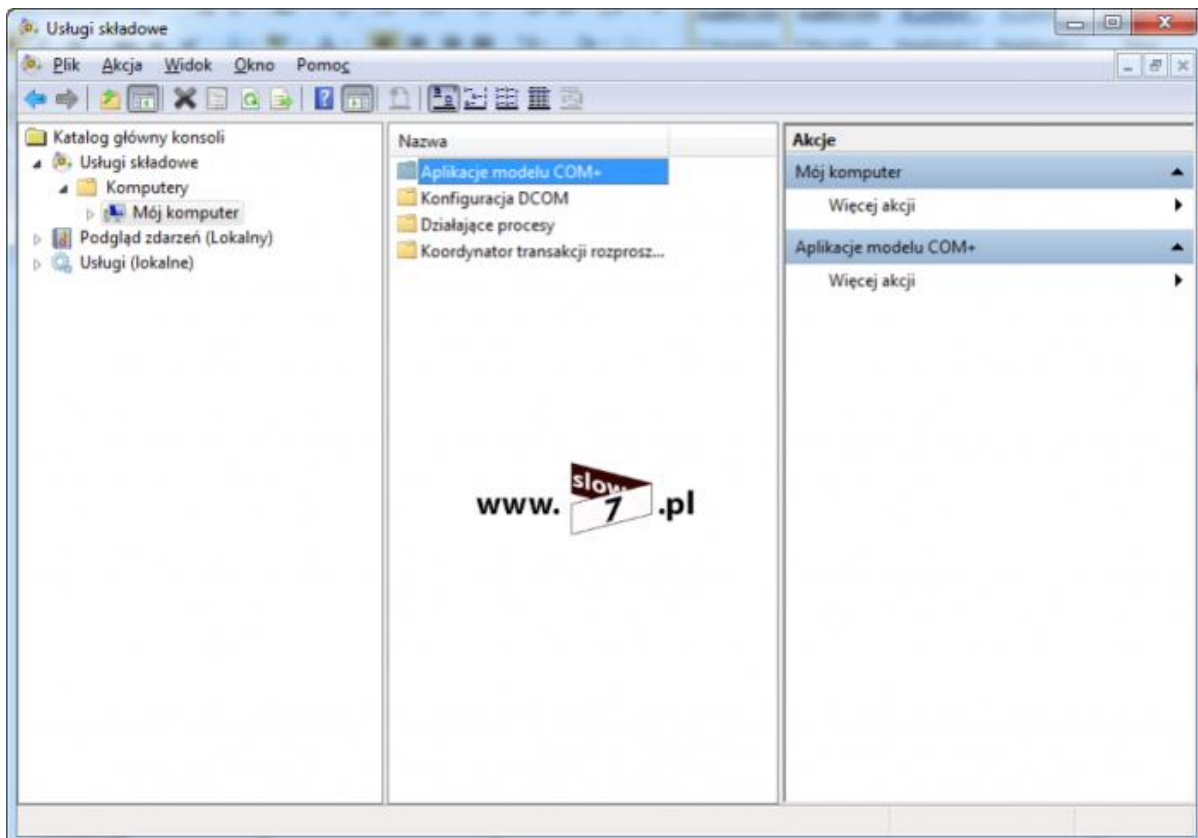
Usługi składowe

Plik Akcja Widok Okno Pomoc

Katalog główny konsoli
Usługi składowe
Komputery
Mój komputer
Podgląd zdarzeń (Lokalny)
Usługi (lokalne)

Nazwa
Aplikacje modelu COM+
Konfiguracja DCOM
Działające procesy
Koordynator transakcji rozprosz...

www. slow 7 .pl

Akcje
Mój komputer
Więcej akcji
Aplikacje modelu COM+
Więcej akcji